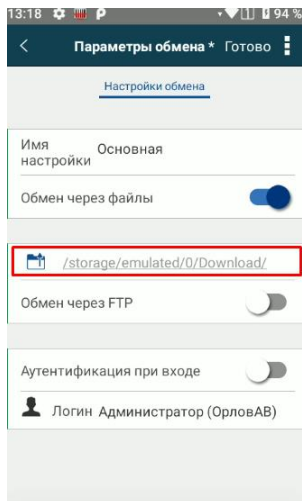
13:18 94 %

Параметры обмена * Готово

Настройки обмена

Имя настройки Основная

Обмен через файлы

/storage/emulated/0/Download/

Обмен через FTP

Аутентификация при входе

Логин Администратор (ОрловАВ)